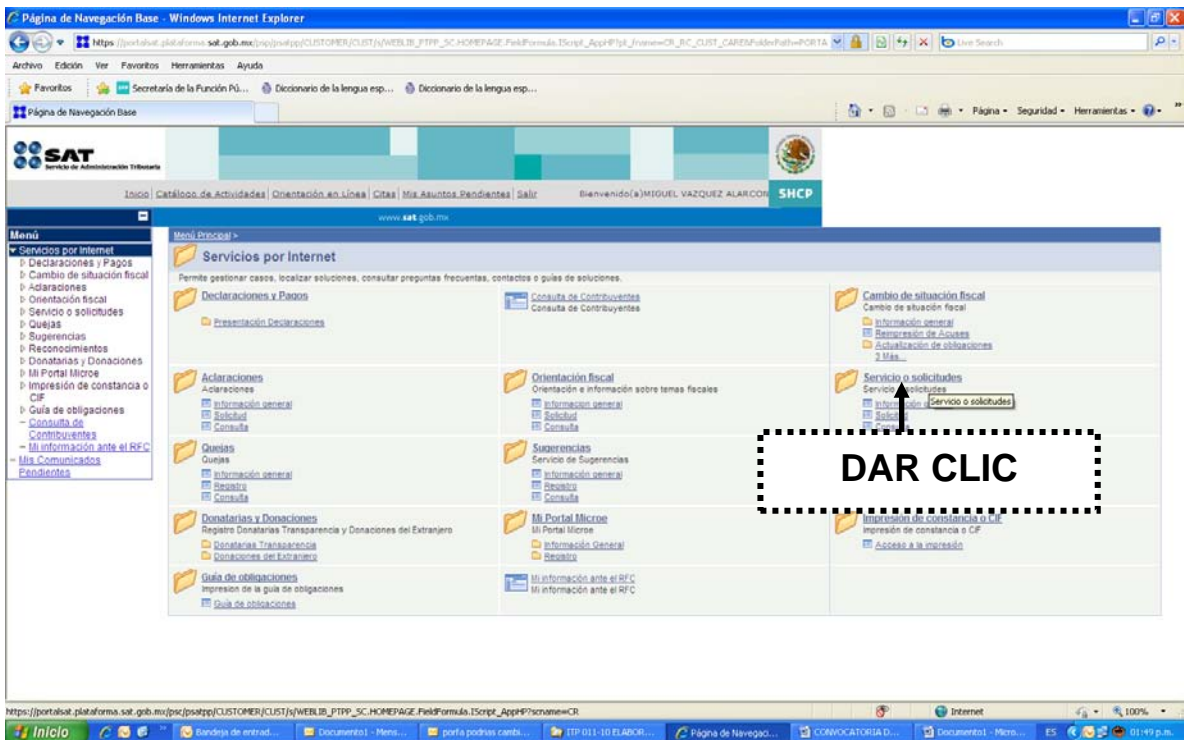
Página de Navegación Base - Windows Internet Explorer

https://portalsat.plataforma.sat.gob.mx/psp/psatpp/CUSTOMER/CUST/s/WEBLIB_PTPP_SC.HOMEPAGE.FieldFormula.IScript_AppHP?pt_fname=CR_RC_CUST_CARE&FolderPath=PORTA

Live Search

Archivo Edición Ver Favoritos Herramientas Ayuda

Favoritos Secretaría de la Función Pú... Diccionario de la lengua esp... Diccionario de la lengua esp...

Página de Navegación Base

Página • Seguridad • Herramientas •

SAT Servicio de Administración Tributaria

Inicio | Catálogo de Actividades | Orientación en Línea | Citas | Mis Asuntos Pendientes | Salir

Bienvenido(a) MIGUEL VAZQUEZ ALARCON SHCP

www.sat.gob.mx

Menú
Servicios por Internet
Declaraciones y Pagos
Cambio de situación fiscal
Aclaraciones
Orientación fiscal
Servicio o solicitudes
Quejas
Sugerencias
Reconocimientos
Donatarias y Donaciones
Mi Portal Microe
Impresión de constancia o CIF
Guía de obligaciones
Consulta de Contribuyentes
Mi información ante el RFC
Mis Comunicados Pendientes

Menú Principal >

Servicios por Internet

Permite gestionar casos, localizar soluciones, consultar preguntas frecuentes, contactos o guías de soluciones.

Declaraciones y Pagos
Presentación Declaraciones

Consulta de Contribuyentes
Consulta de Contribuyentes

Cambio de situación fiscal
Cambio de situación fiscal
Información general
Reimpresión de Acuses
Actualización de obligaciones
3 Más...

Aclaraciones
Aclaraciones
Información general
Solicitud
Consulta

Orientación fiscal
Orientación e información sobre temas fiscales
Información general
Solicitud
Consulta

Servicio o solicitudes
Servicio o solicitudes
Información
Solicitud
Consulta

Quejas
Quejas
Información general
Registro
Consulta

Sugerencias
Servicio de Sugerencias
Información general
Registro
Consulta

DAR CLIC

Donatarias y Donaciones
Registro Donatarias Transparencia y Donaciones del Extranjero
Donatarias Transparencia
Donaciones del Extranjero

Mi Portal Microe
Mi Portal Microe
Información General
Registro

Impresión de constancia o CIF
Impresión de constancia o CIF
Acceso a la impresión

Guía de obligaciones
Impresion de la guía de obligaciones
Guía de obligaciones

Mi información ante el RFC
Mi información ante el RFC

https://portalsat.plataforma.sat.gob.mx/psc/psatpp/CUSTOMER/CUST/s/WEBLIB_PTPP_SC.HOMEPAGE.FieldFormula.IScript_AppHP?scname=CR

Internet 100%

Inicio Bandeja de entrad... Documento1 - Mens... porfa podrias cambi... ITP 011-10 ELABOR... Página de Navegaci... CONVOCATORIA D... Documento1 - Micro... ES 01:49 p.m.